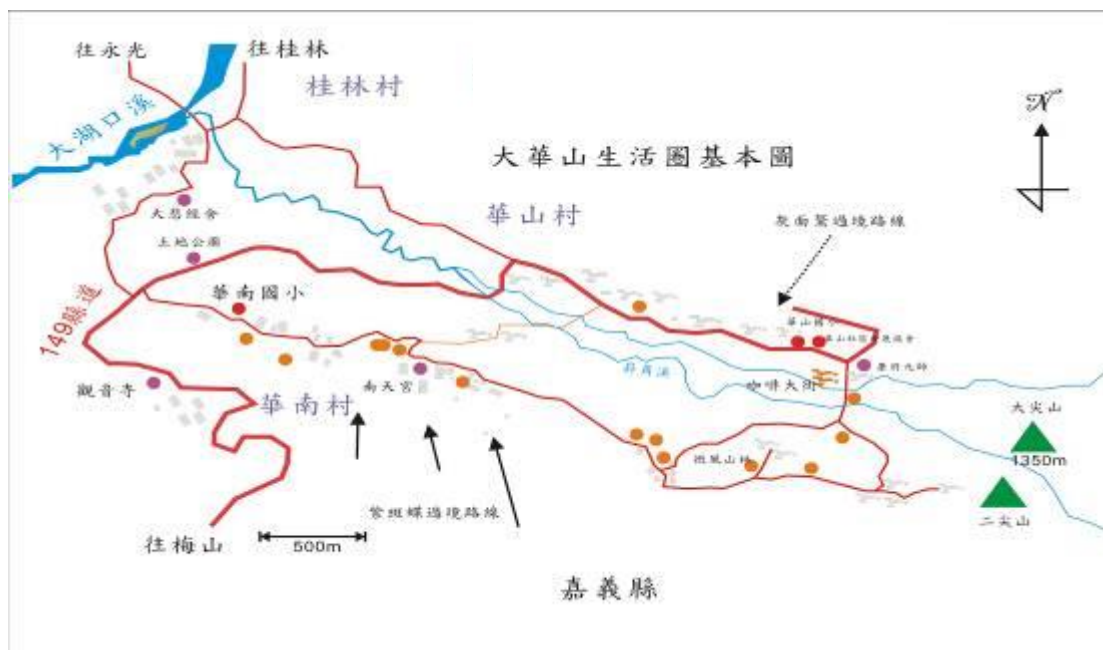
往永光
往桂林
桂林村
大湖口溪
大華山生活圈基本圖
$\mathcal{N}$
華山村
大慈經舍
土地公廟
黃面鷲過境路線
149縣道
華南國小
華山國小
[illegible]
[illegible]
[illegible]溪
觀音寺
南天宮
咖啡大街
華南村
大尖山
1350m
湘風山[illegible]
二尖山
紫斑蝶過境路線
往梅山
500m
嘉義縣